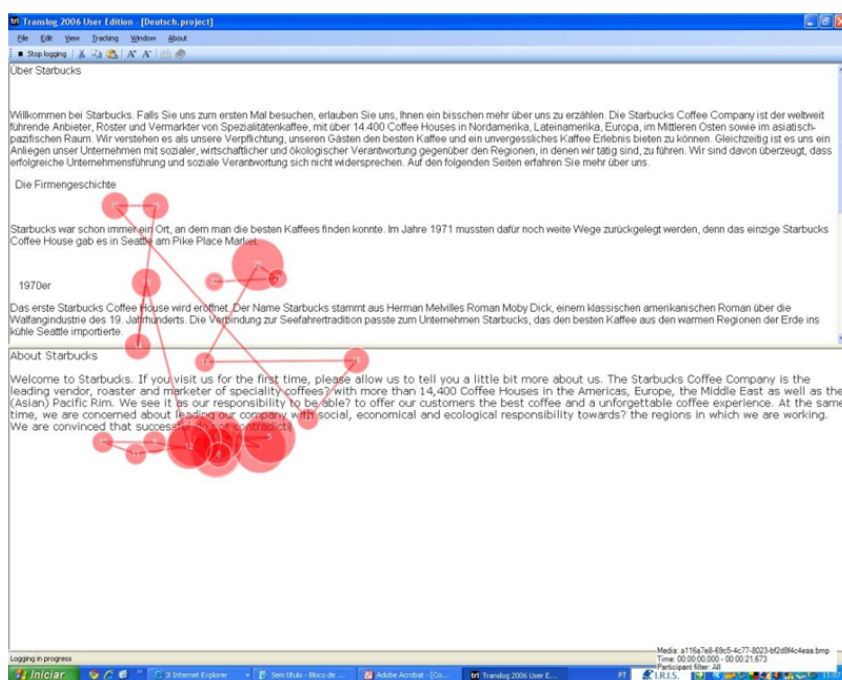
Translog 2006 User Edition - [Deutsch.project]

File Edit View Tracking Window About

Stop logging

Über Starbucks

Willkommen bei Starbucks. Falls Sie uns zum ersten Mal besuchen, erlauben Sie uns, Ihnen ein bisschen mehr über uns zu erzählen. Die Starbucks Coffee Company ist der weltweit führende Anbieter, Röster und Vermarkter von Spezialitätenkaffee, mit über 14.400 Coffee Houses in Nordamerika, Lateinamerika, Europa, im Mittleren Osten sowie im asiatisch-pazifischen Raum. Wir verstehen es als unsere Verpflichtung, unseren Gästen den besten Kaffee und ein unvergessliches Kaffee Erlebnis bieten zu können. Gleichzeitig ist es uns ein Anliegen unser Unternehmen mit sozialer, wirtschaftlicher und ökologischer Verantwortung gegenüber den Regionen, in denen wir tätig sind, zu führen. Wir sind davon überzeugt, dass erfolgreiche Unternehmensführung und soziale Verantwortung sich nicht widersprechen. Auf den folgenden Seiten erfahren Sie mehr über uns.

Die Firmengeschichte

Starbucks war schon immer ein Ort, an dem man die besten Kaffees finden konnte. Im Jahre 1971 mussten dafür noch weite Wege zurückgelegt werden, denn das einzige Starbucks Coffee House gab es in Seattle am Pike Place Market.

1970er

Das erste Starbucks Coffee House wird eröffnet. Der Name Starbucks stammt aus Herman Melvilles Roman Moby Dick, einem klassischen amerikanischen Roman über die Walfangindustrie des 19. Jahrhunderts. Die Verbindung zur Seefahrertradition passte zum Unternehmen Starbucks, das den besten Kaffee aus den warmen Regionen der Erde ins kühle Seattle importierte.

About Starbucks

Welcome to Starbucks. If you visit us for the first time, please allow us to tell you a little bit more about us. The Starbucks Coffee Company is the leading vendor, roaster and marketer of speciality coffees? with more than 14,400 Coffee Houses in the Americas, Europe, the Middle East as well as the (Asian) Pacific Rim. We see it as our responsibility to be able? to offer our customers the best coffee and a unforgettable coffee experience. At the same time, we are concerned about leading our company with social, economical and ecological responsibility towards? the regions in which we are working. We are convinced that successful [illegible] contradict.

Logging in progress

Media: a116a7e8-69c5-4c77-8023-bf2d8f4c4eaa.bmp
Time: 00:00:00.000 - 00:00:21.673
Participant filter: All

Iniciar | 3 Internet Explorer | Sem título - Bloco de ... | Adobe Acrobat - [Co... | Translog 2006 User E... | PT | I.R.I.S.